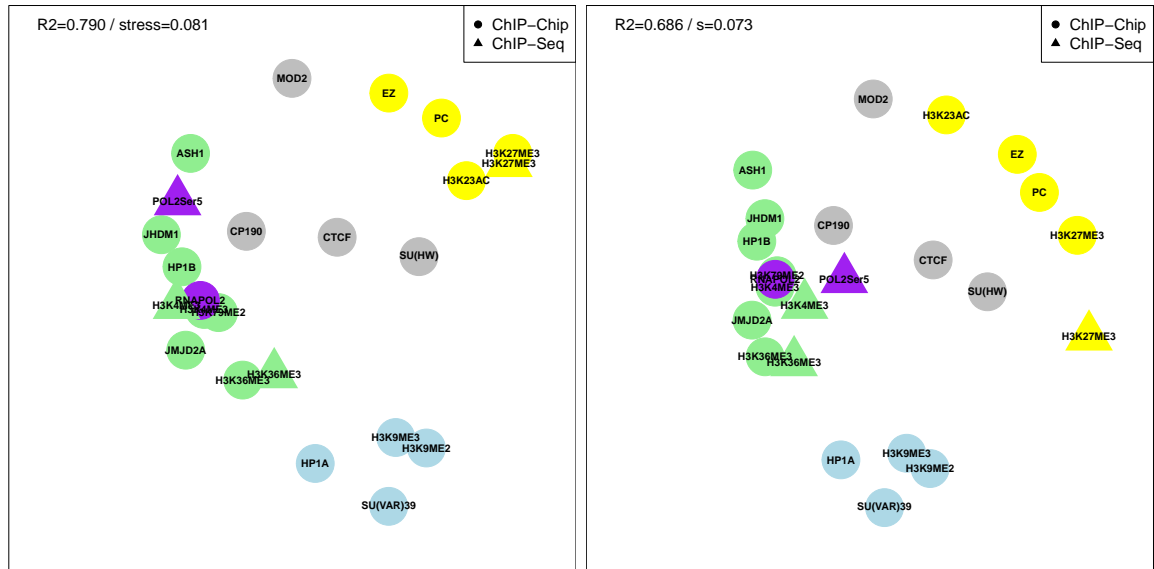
R2=0.790 / stress=0.081

● ChIP−Chip
▲ ChIP−Seq

MOD2
EZ
PC
H3K27ME3
H3K27ME3
H3K23AC
ASH1
POL2Ser5
JHDM1
CP190
CTCF
SU(HW)
HP1B
RNAPOL2
H3K4ME3
H3K79ME2
JMJD2A
H3K36ME3
H3K36ME3
H3K9ME3
H3K9ME2
HP1A
SU(VAR)39

R2=0.686 / s=0.073

● ChIP−Chip
▲ ChIP−Seq

MOD2
H3K23AC
ASH1
EZ
PC
JHDM1
CP190
HP1B
H3K27ME3
CTCF
H3K79ME2
RNAPOL2
H3K4ME3
POL2Ser5
SU(HW)
H3K4ME3
JMJD2A
H3K27ME3
H3K36ME3
H3K36ME3
HP1A
H3K9ME3
H3K9ME2
SU(VAR)39